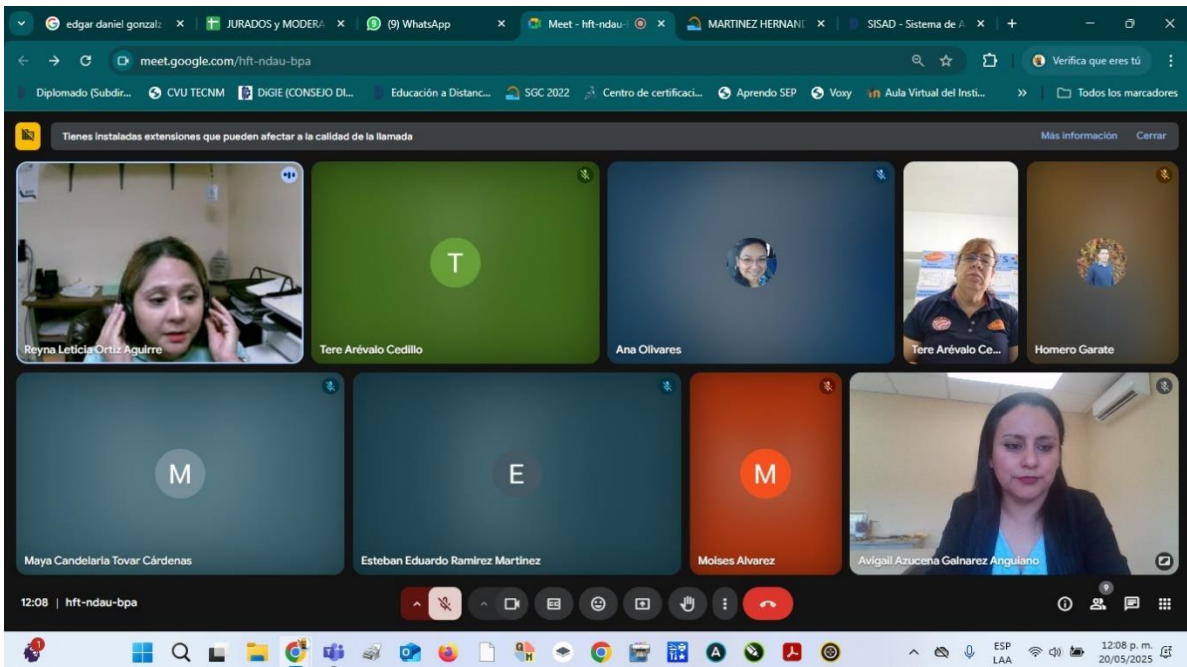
edgar daniel gonzalz ×
JURADOS y MODERA ×
(9) WhatsApp ×
Meet - hft-ndau- ×
MARTINEZ HERNAN ×
SISAD - Sistema de A ×

meet.google.com/hft-ndau-bpa
Verifica que eres tú

Diplomado (Subdir... CVU TECNM DiGIE (CONSEJO DI... Educación a Distanc... SGC 2022 Centro de certificaci... Aprendo SEP Voxy Aula Virtual del Insti... Todos los marcadores

Tienes instaladas extensiones que pueden afectar a la calidad de la llamada
Más información Cerrar

Reyna Leticia Ortiz Aguirre
T
Tere Arévalo Cedillo
Ana Olivares
Tere Arévalo Ce...
Homero Garate
M
Maya Candelaria Tovar Cárdenas
E
Esteban Eduardo Ramirez Martinez
M
Moises Alvarez
Avigail Azucena Galnarez Anguiano

12:08 | hft-ndau-bpa
9

ESP LAA
12:08 p. m. 20/05/2025